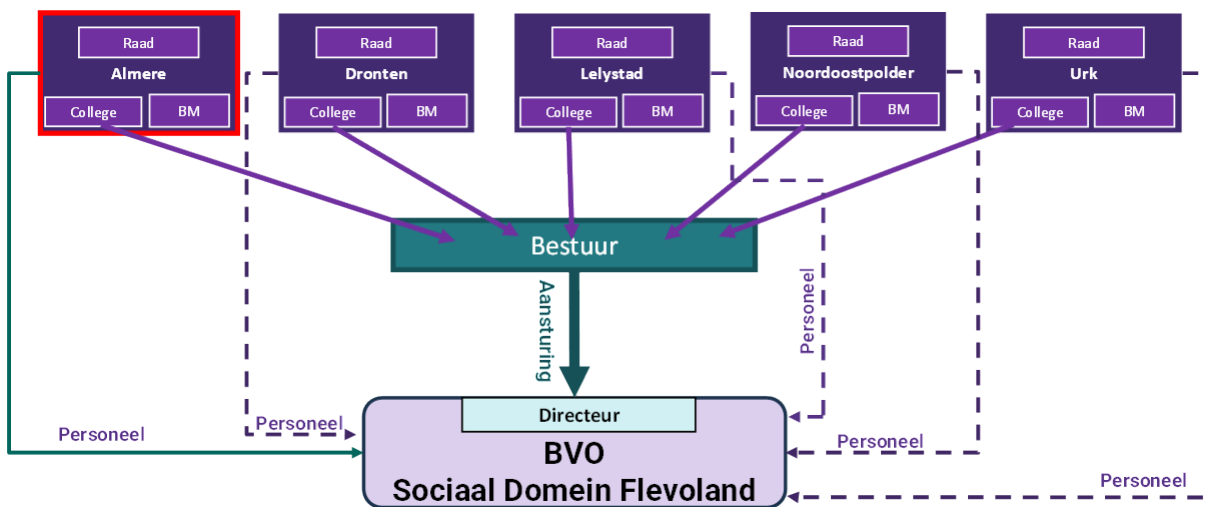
Raad
Almere
College
BM

Raad
Dronten
College
BM

Raad
Lelystad
College
BM

Raad
Noordoostpolder
College
BM

Raad
Urk
College
BM

Bestuur

Aansturing

Personeel

Directeur
BVO
Sociaal Domein Flevoland

Personeel
Personeel
Personeel
Personeel